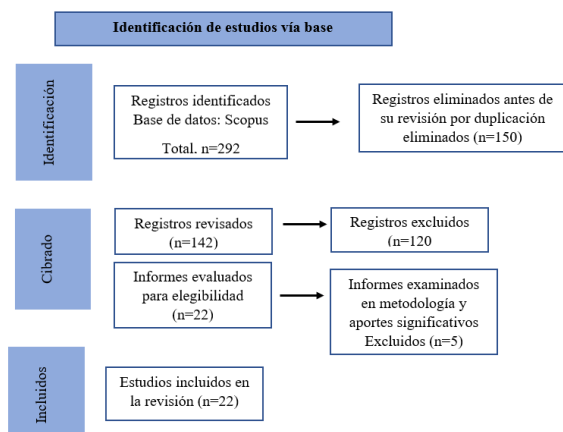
Identificación de estudios vía base

Identificación

Registros identificados
Base de datos: Scopus

Total. n=292

Registros eliminados antes de su revisión por duplicación eliminados (n=150)

Cibrado

Registros revisados (n=142)

Registros excluidos n=120

Informes evaluados para elegibilidad (n=22)

Informes examinados en metodología y aportes significativos Excluidos (n=5)

Incluidos

Estudios incluidos en la revisión (n=22)